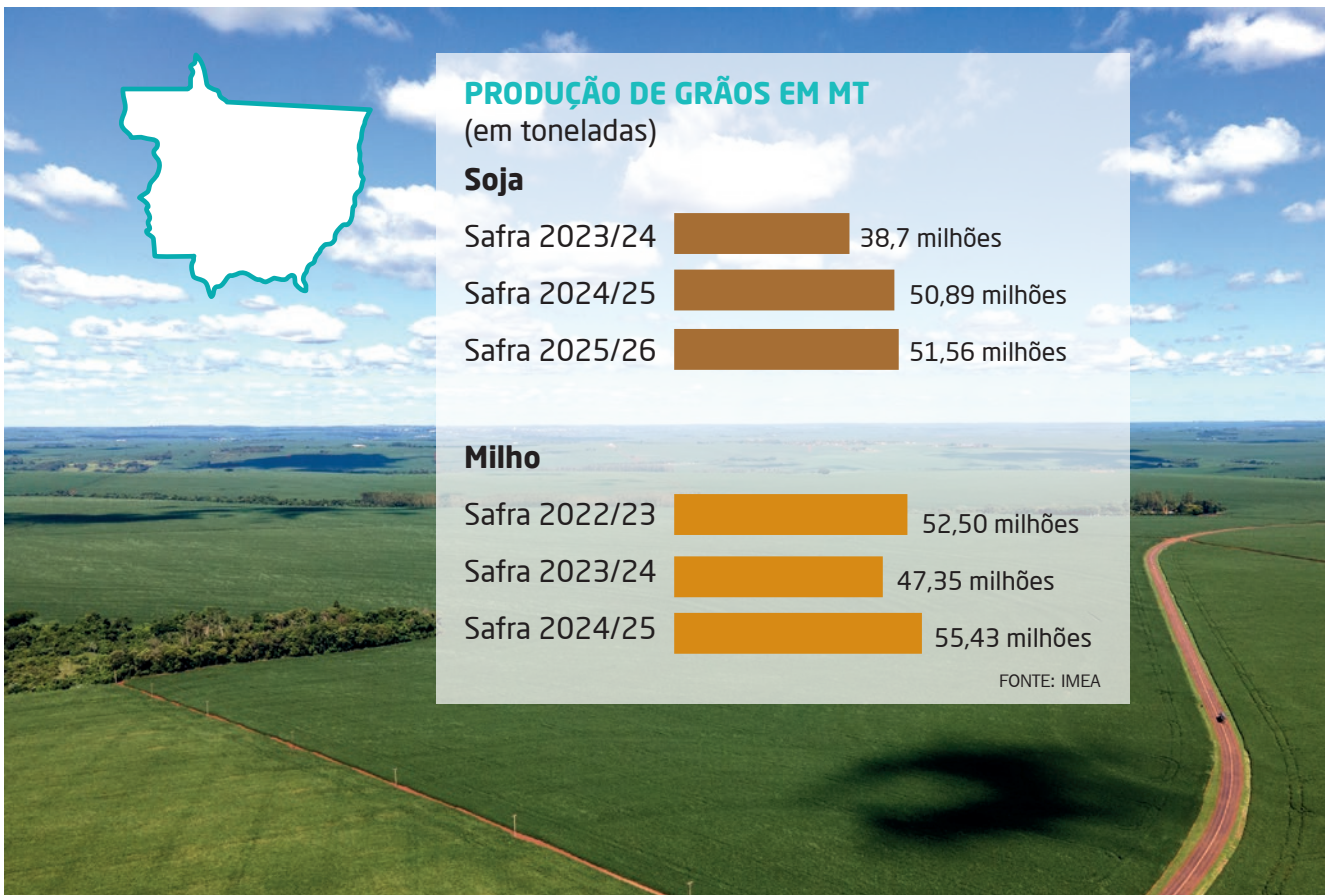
PRODUÇÃO DE GRÃOS EM MT
(em toneladas)

Soja
Safra 2023/24 38,7 milhões
Safra 2024/25 50,89 milhões
Safra 2025/26 51,56 milhões

Milho
Safra 2022/23 52,50 milhões
Safra 2023/24 47,35 milhões
Safra 2024/25 55,43 milhões

FONTE: IMEA